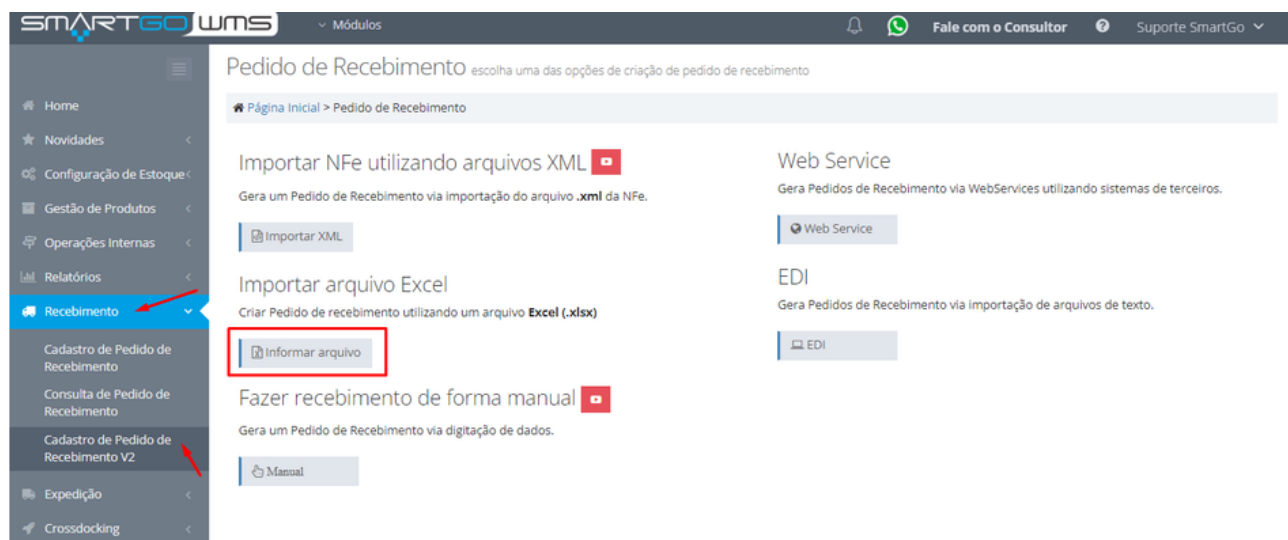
SMARTGO WMS

Módulos

Fale com o Consultor

Suporte SmartGo

Home

Novidades

Configuração de Estoque

Gestão de Produtos

Operações Internas

Relatórios

Recebimento

Cadastro de Pedido de Recebimento

Consulta de Pedido de Recebimento

Cadastro de Pedido de Recebimento V2

Expedição

Crossdocking

Pedido de Recebimento escolha uma das opções de criação de pedido de recebimento

Página Inicial > Pedido de Recebimento

Importar NFe utilizando arquivos XML

Gera um Pedido de Recebimento via importação do arquivo **.xml** da NFe.

Importar XML

Importar arquivo Excel

Criar Pedido de recebimento utilizando um arquivo **Excel (.xlsx)**

Informar arquivo

Fazer recebimento de forma manual

Gera um Pedido de Recebimento via digitação de dados.

Manual

Web Service

Gera Pedidos de Recebimento via WebServices utilizando sistemas de terceiros.

Web Service

EDI

Gera Pedidos de Recebimento via importação de arquivos de texto.

EDI